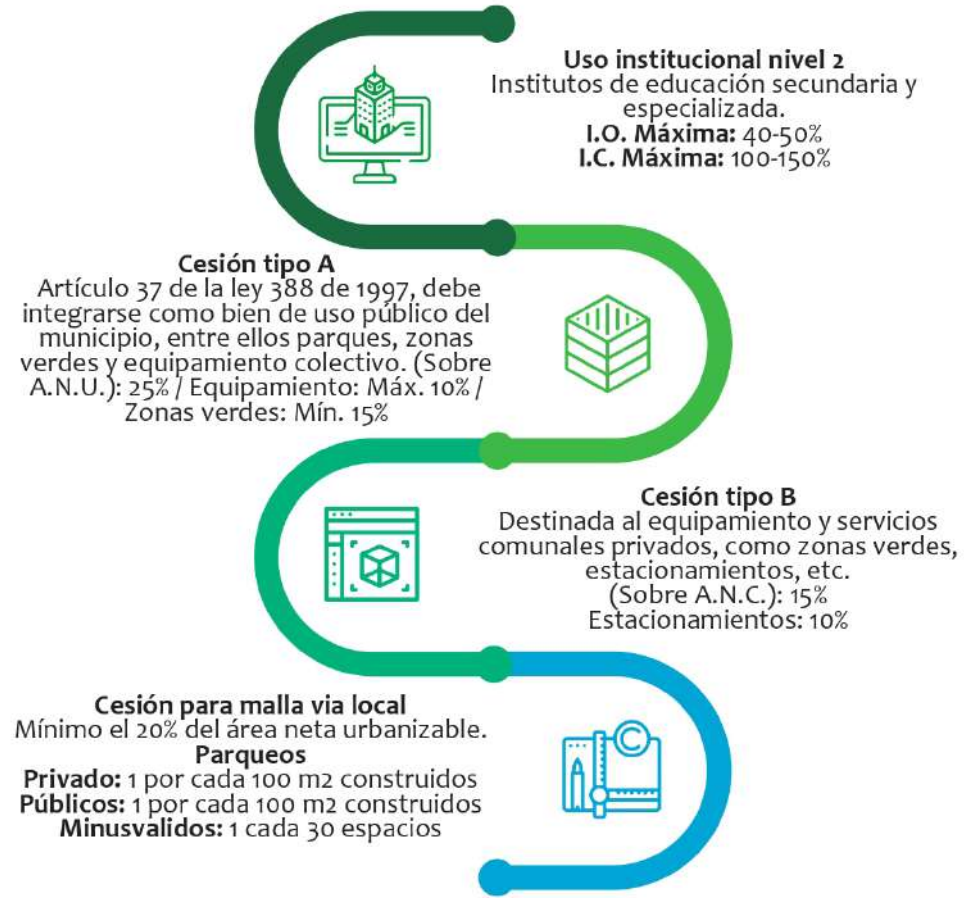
**Uso institucional nivel 2**
Institutos de educación secundaria y especializada.
**I.O. Máxima:** 40-50%
**I.C. Máxima:** 100-150%

**Cesión tipo A**
Artículo 37 de la ley 388 de 1997, debe integrarse como bien de uso público del municipio, entre ellos parques, zonas verdes y equipamiento colectivo. (Sobre A.N.U.): 25% / Equipamiento: Máx. 10% / Zonas verdes: Mín. 15%

**Cesión tipo B**
Destinada al equipamiento y servicios comunales privados, como zonas verdes, estacionamientos, etc.
(Sobre A.N.C.): 15%
Estacionamientos: 10%

**Cesión para malla via local**
Mínimo el 20% del área neta urbanizable.
**Parqueos**
**Privado:** 1 por cada 100 m2 construidos
**Públicos:** 1 por cada 100 m2 construidos
**Minusvalidos:** 1 cada 30 espacios